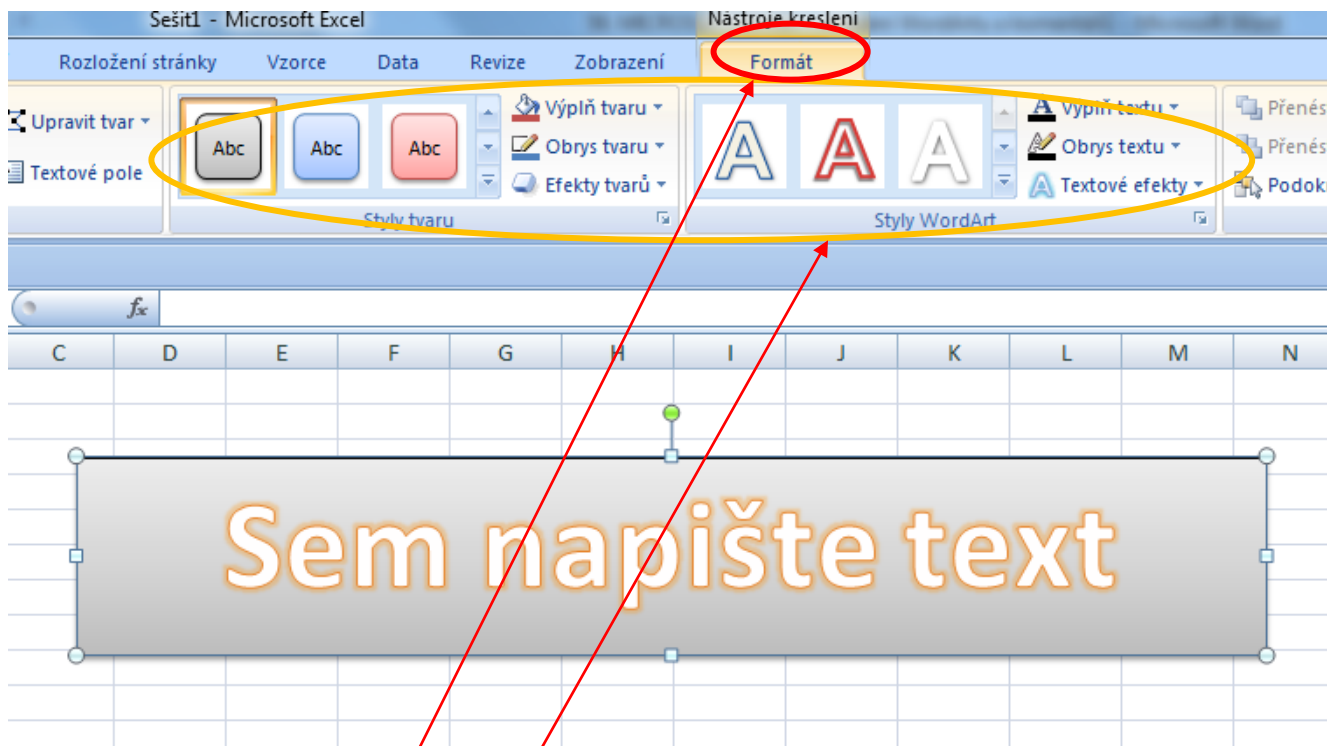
Sešit1 - Microsoft Excel

Nástroje kreslení

Rozložení stránky

Vzorce

Data

Revize

Zobrazení

Formát

Upravit tvar

Textové pole

Abc

Abc

Abc

Výplň tvaru

Obrys tvaru

Efekty tvarů

Styly tvaru

A

A

A

Výplň textu

Obrys textu

Textové efekty

Styly WordArt

Přenés

Přenés

Podok

$f_x$

| C | D | E | F | G | H | I | J | K | L | M | N |
|---|---|---|---|---|---|---|---|---|---|---|---|

Sem napište text